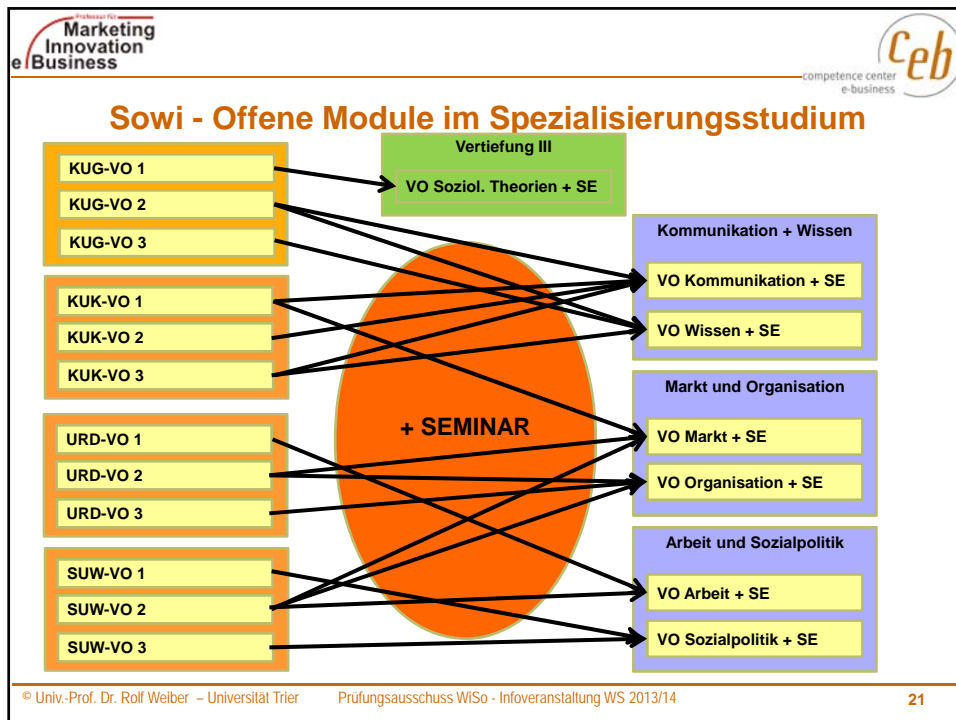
Professur für
Marketing
Innovation
e Business

Ceb
competence center
e-business

Sowi - Offene Module im Spezialisierungsstudium

KUG-VO 1
KUG-VO 2
KUG-VO 3

KUK-VO 1
KUK-VO 2
KUK-VO 3

URD-VO 1
URD-VO 2
URD-VO 3

SUW-VO 1
SUW-VO 2
SUW-VO 3

Vertiefung III
VO Soziol. Theorien + SE

+ SEMINAR

Kommunikation + Wissen
VO Kommunikation + SE
VO Wissen + SE

Markt und Organisation
VO Markt + SE
VO Organisation + SE

Arbeit und Sozialpolitik
VO Arbeit + SE
VO Sozialpolitik + SE

© Univ.-Prof. Dr. Rolf Weiber – Universität Trier Prüfungsausschuss WiSo - Infoveranstaltung WS 2013/14 21